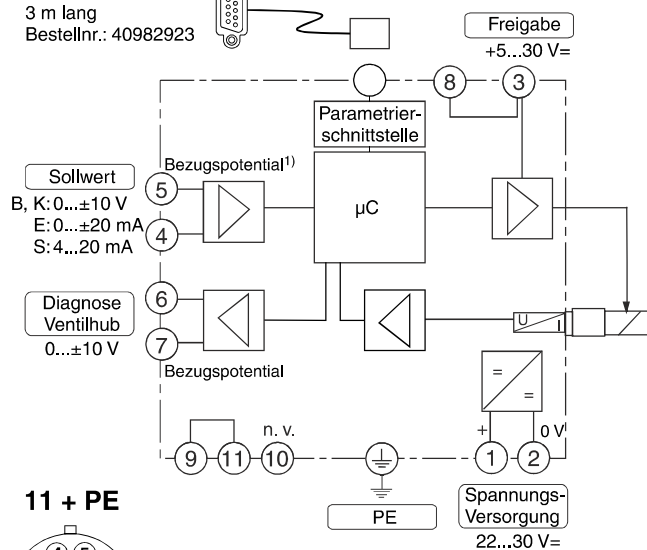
3 m lang
Bestellnr.: 40982923

Freigabe
+5...30 V=

8
3

Parametrierschnittstelle

Bezugspotential$^{1)}$

Sollwert
B, K: 0...±10 V
E: 0...±20 mA
S: 4...20 mA

5
4

μC

Diagnose
Ventilhub
0...±10 V

6
7

Bezugspotential

U
I

=
=

+
0 V

n. v.

9
11
10

1
2

11 + PE

PE

Spannungs-
Versorgung
22...30 V=